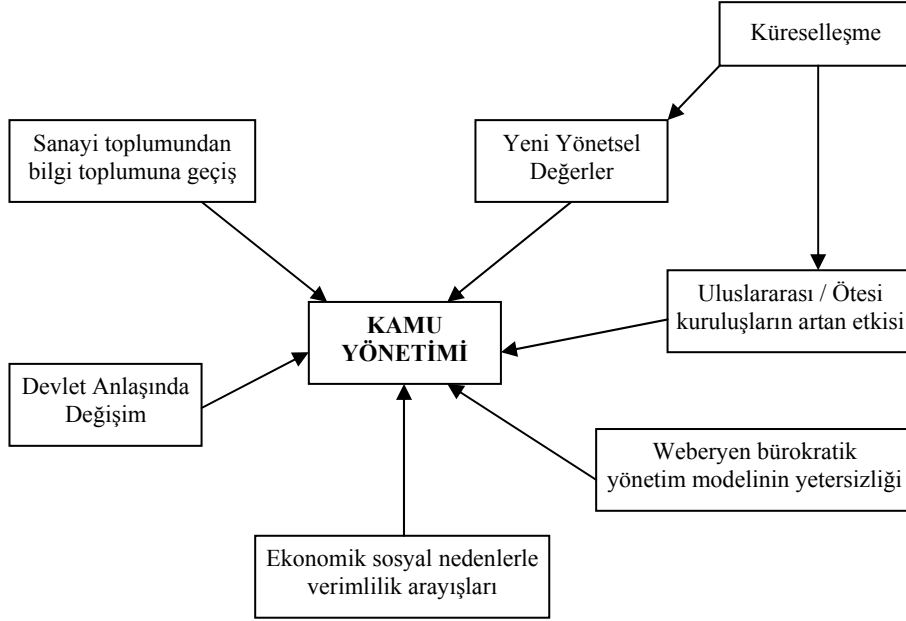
Küreselleşme

Sanayi toplumundan bilgi toplumuna geçiş

Yeni Yönetsel Değerler

Uluslararası / Ötesi kuruluşların artan etkisi

KAMU YÖNETİMİ

Devlet Anlaşında Değişim

Weberyen bürokratik yönetim modelinin yetersizliği

Ekonomik sosyal nedenlerle verimlilik arayışları